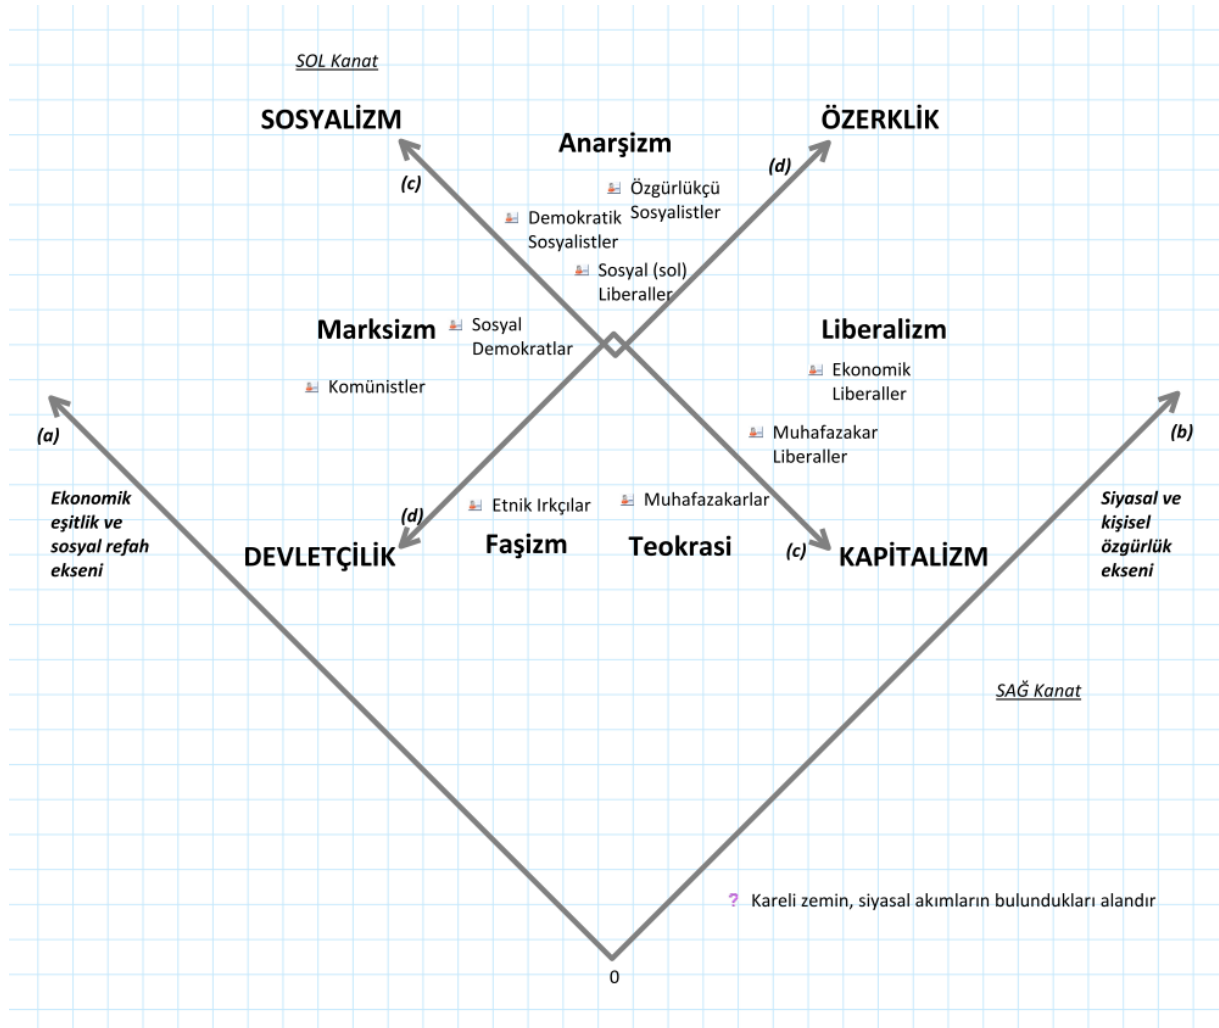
SOL Kanat

SOSYALİZM

Anarşizm

ÖZERKLİK

(c)

(d)

Özgürlükçü Sosyalistler

Demokratik Sosyalistler

Sosyal (sol) Liberaller

Marksizm

Sosyal Demokratlar

Liberalizm

Ekonomik Liberaller

Komünistler

(a)

(b)

Muhafazakar Liberaller

Ekonomik eşitlik ve sosyal refah ekseni

Etnik Irkçılar

Muhafazakarlar

Siyasal ve kişisel özgürlük ekseni

(d)

DEVLETÇİLİK

Faşizm

Teokrasi

(c)

KAPİTALİZM

SAĞ Kanat

? Kareli zemin, siyasal akımların bulundukları alandır

0